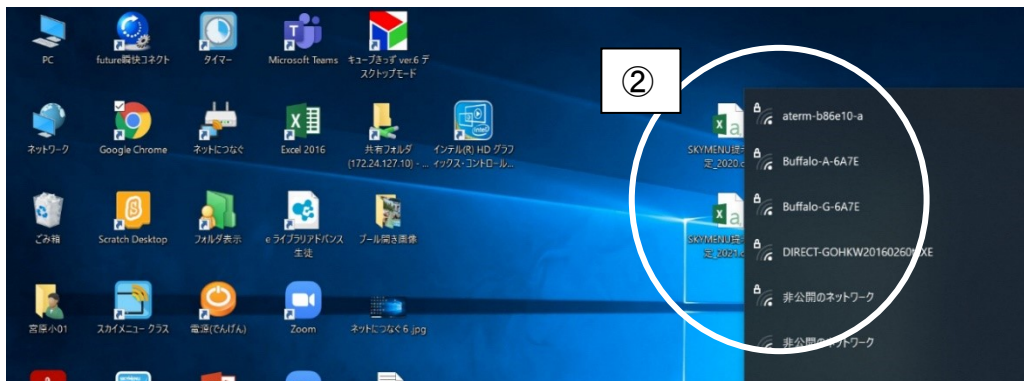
PC
future瞬快コネクト
タイマー
Microsoft Teams
キューブきっず ver.6 デスクトップモード

ネットワーク
Google Chrome
ネットにつなぐ
Excel 2016
共有フォルダ (172.24.127.10) - ...
インテル(R) HD グラフィックス・コントロール...

ごみ箱
Scratch Desktop
フォルダ表示
e ライブラリアドバンス 生徒
プール開き画像

宮原小01
スカイメニュー クラス
電源(でんげん)
Zoom
ネットにつなぐ6.jpg

②

SKYMENU接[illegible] 定_2020.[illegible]
SKYMENU兵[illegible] 定_2021.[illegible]

aterm-b86e10-a
Buffalo-A-6A7E
Buffalo-G-6A7E
DIRECT-GOHKW20160260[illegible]XE
非公開のネットワーク
非公開のネットワーク